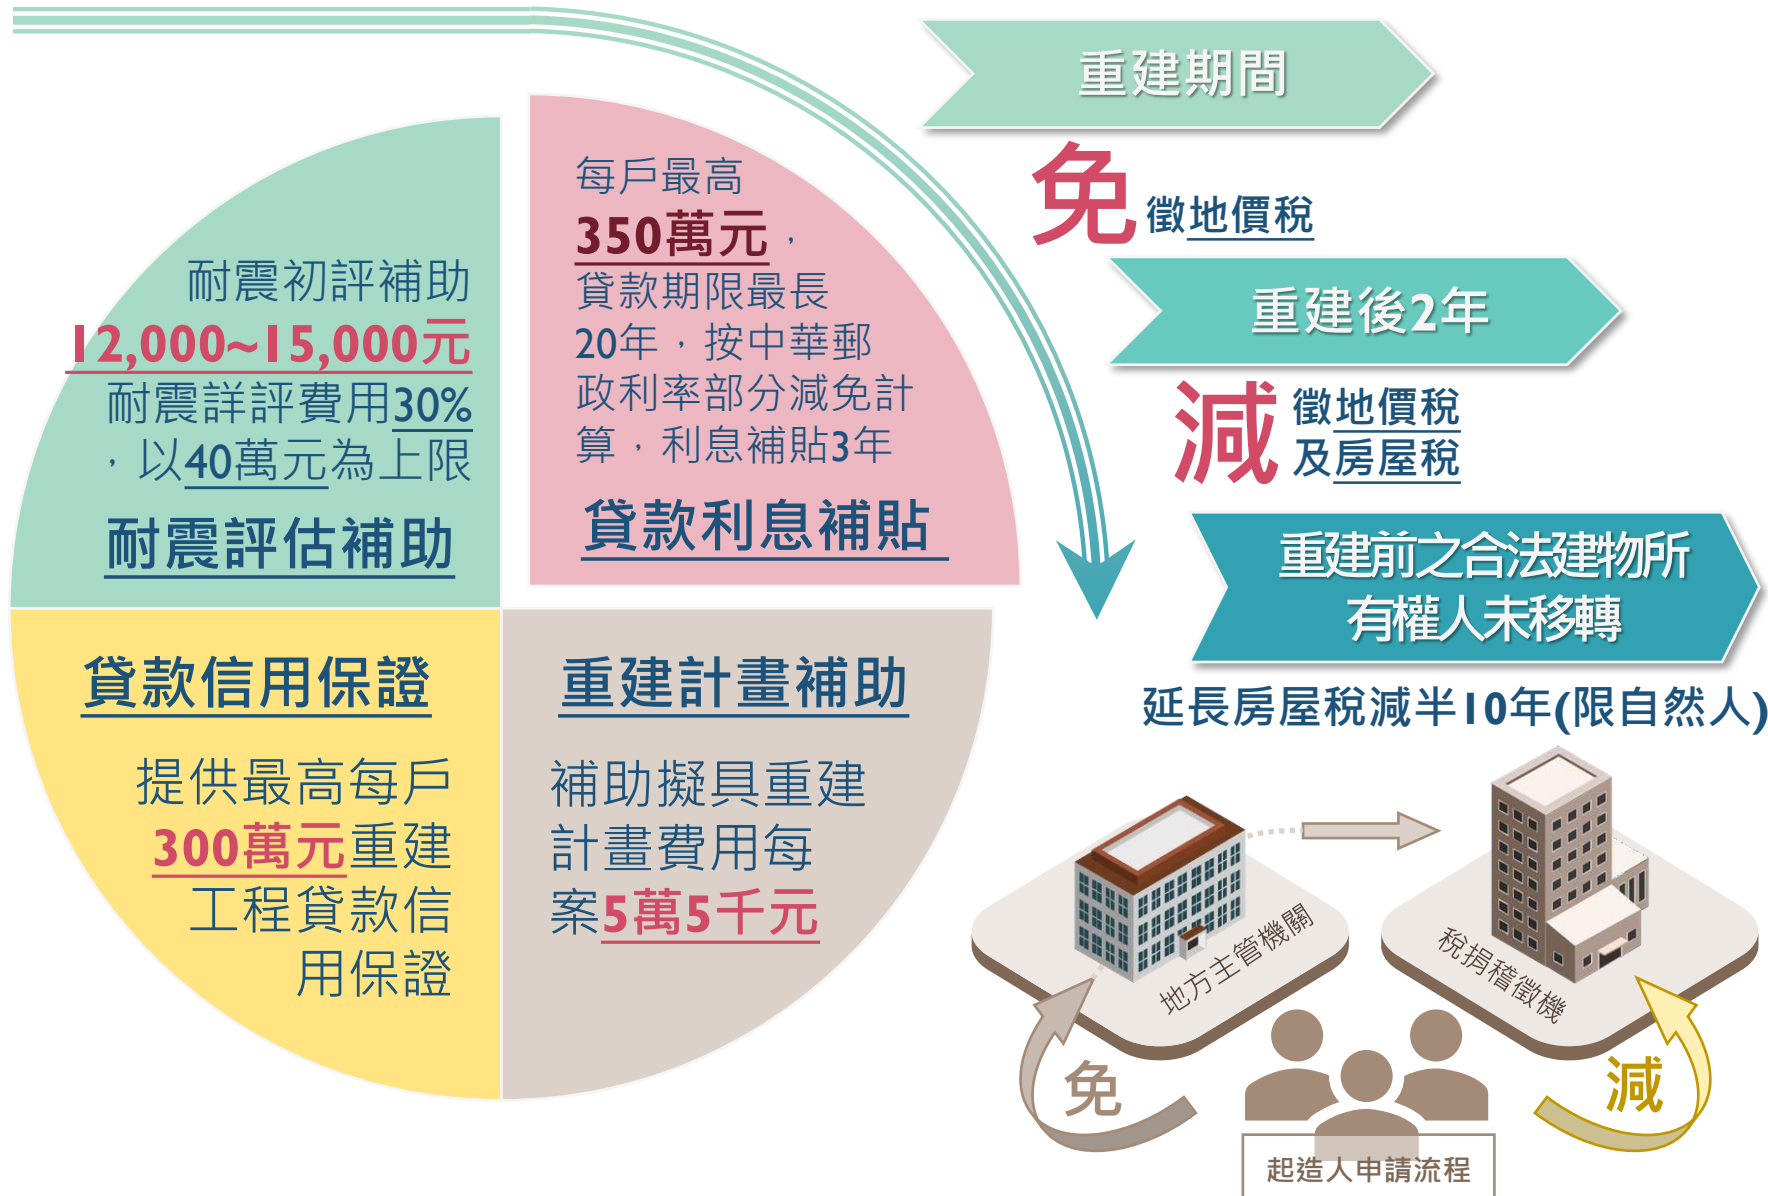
耐震初評補助
12,000~15,000元
耐震詳評費用30%，以40萬元為上限

耐震評估補助

每戶最高
350萬元，貸款期限最長20年，按中華郵政利率部分減免計算，利息補貼3年

貸款利息補貼

貸款信用保證

提供最高每戶
300萬元重建工程貸款信用保證

重建計畫補助

補助擬具重建計畫費用每案5萬5千元

重建期間

免 徵地價稅

重建後2年

減 徵地價稅及房屋稅

重建前之合法建物所有權人未移轉

延長房屋稅減半10年(限自然人)

地方主管機關

稅捐稽徵機

免

減

起造人申請流程